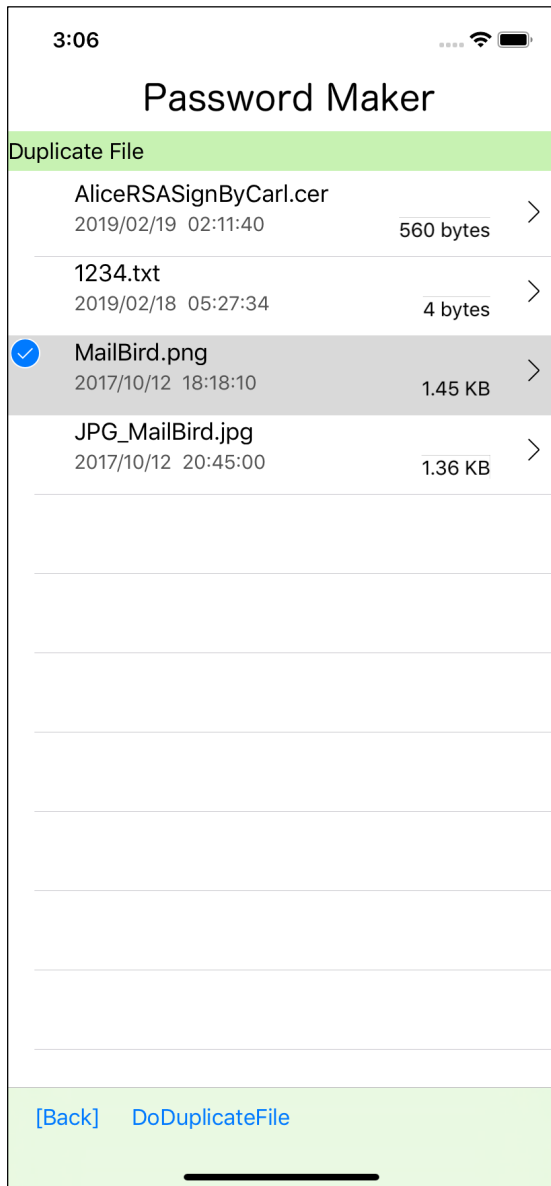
3:06

Password Maker

Duplicate File

AliceRSASignByCarl.cer
2019/02/19 02:11:40
560 bytes

1234.txt
2019/02/18 05:27:34
4 bytes

MailBird.png
2017/10/12 18:18:10
1.45 KB

JPG_MailBird.jpg
2017/10/12 20:45:00
1.36 KB

[Back] DoDuplicateFile